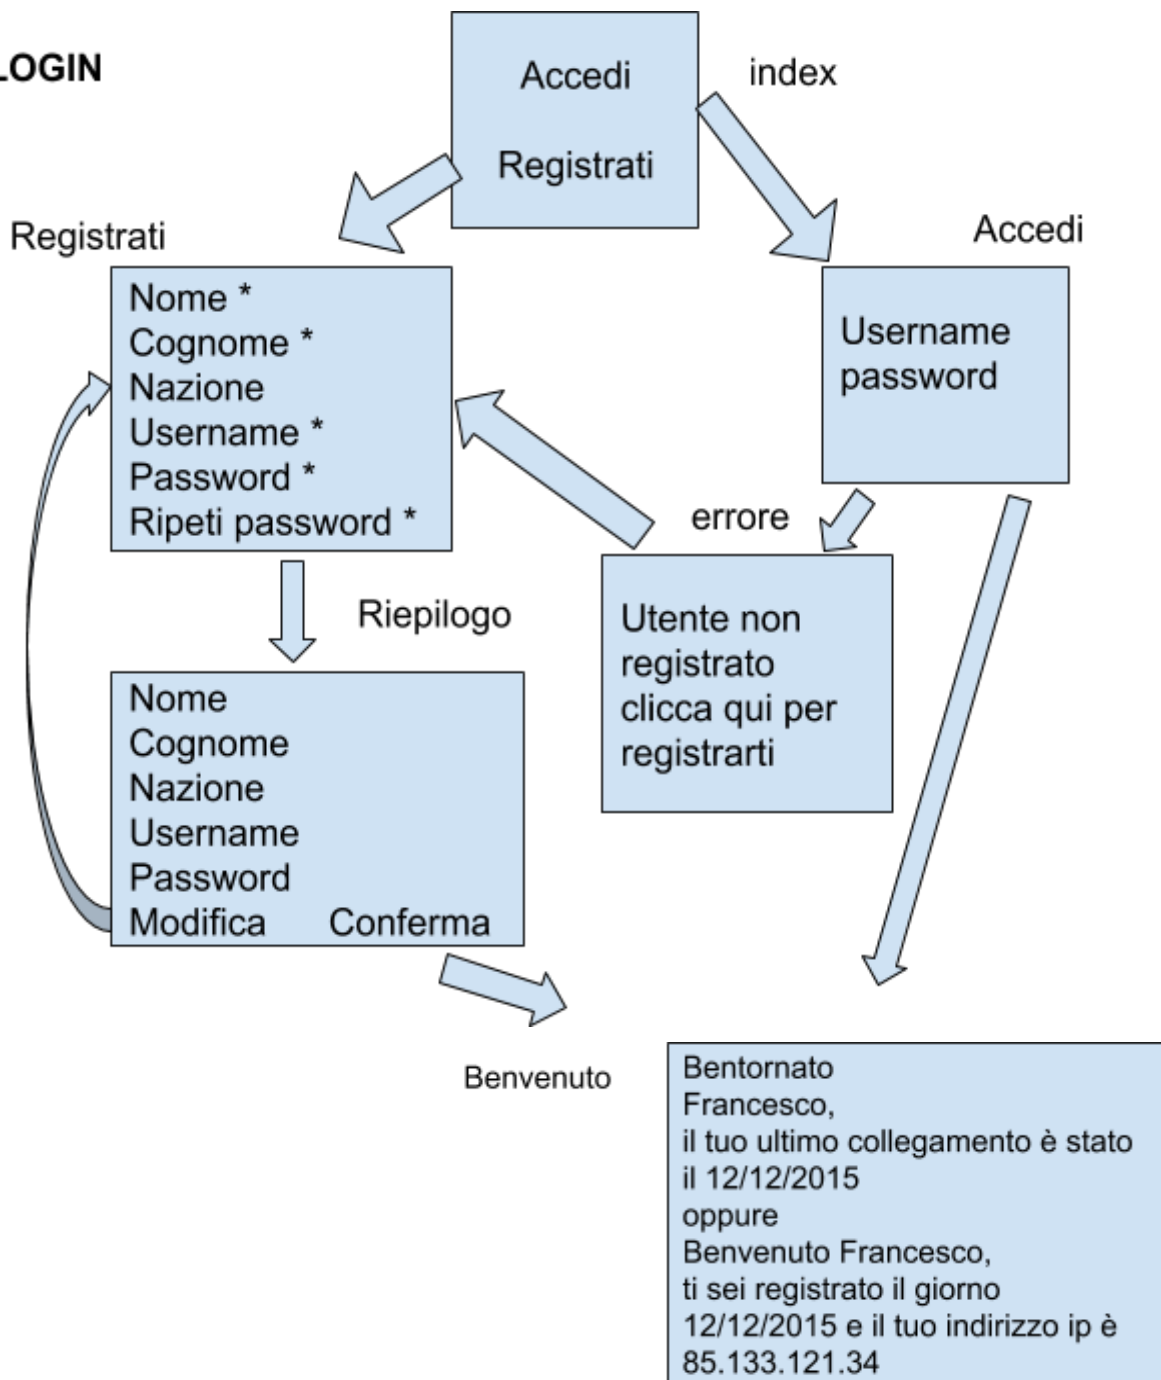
LOGIN

Accedi

Registrati

index

Registrati

Nome *
Cognome *
Nazione
Username *
Password *
Ripeti password *

Accedi

Username
password

errore

Riepilogo

Utente non registrato clicca qui per registrarti

Nome
Cognome
Nazione
Username
Password
Modifica Conferma

Benvenuto

Bentornato
Francesco,
il tuo ultimo collegamento è stato il 12/12/2015
oppure
Benvenuto Francesco,
ti sei registrato il giorno 12/12/2015 e il tuo indirizzo ip è 85.133.121.34